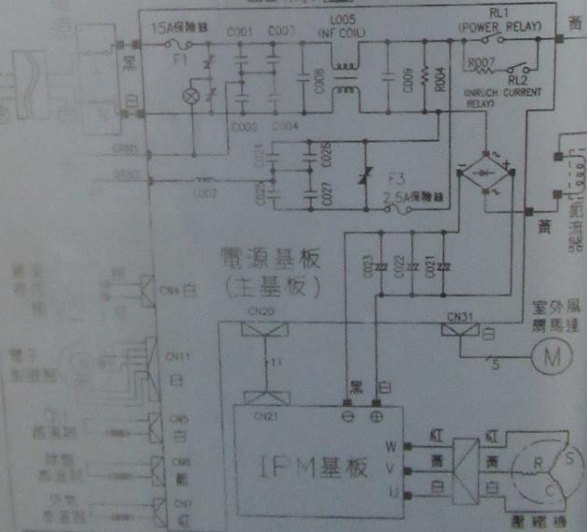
15A保險絲
F1
C001
C003
L005
(NF COIL)
RL1
(POWER RELAY)
R007
RL2
(INRUSH CURRENT RELAY)
C002
C004
C005
C009
R004
黑
白
C024
C026
C025
C027
L002
F3
2.5A保險絲
黃
黃
電源基板
(主基板)
CN4 白
CN11
白
CN5
白
CN6
藍
CN7
紅
CN20
CN21
11
CN31
白
5
室外風
扇馬達
M
黑
白
⊖
⊕
IPM基板
W
V
U
紅
黃
白
紅
黃
白
R
S
C
壓縮機
C023
C022
C021